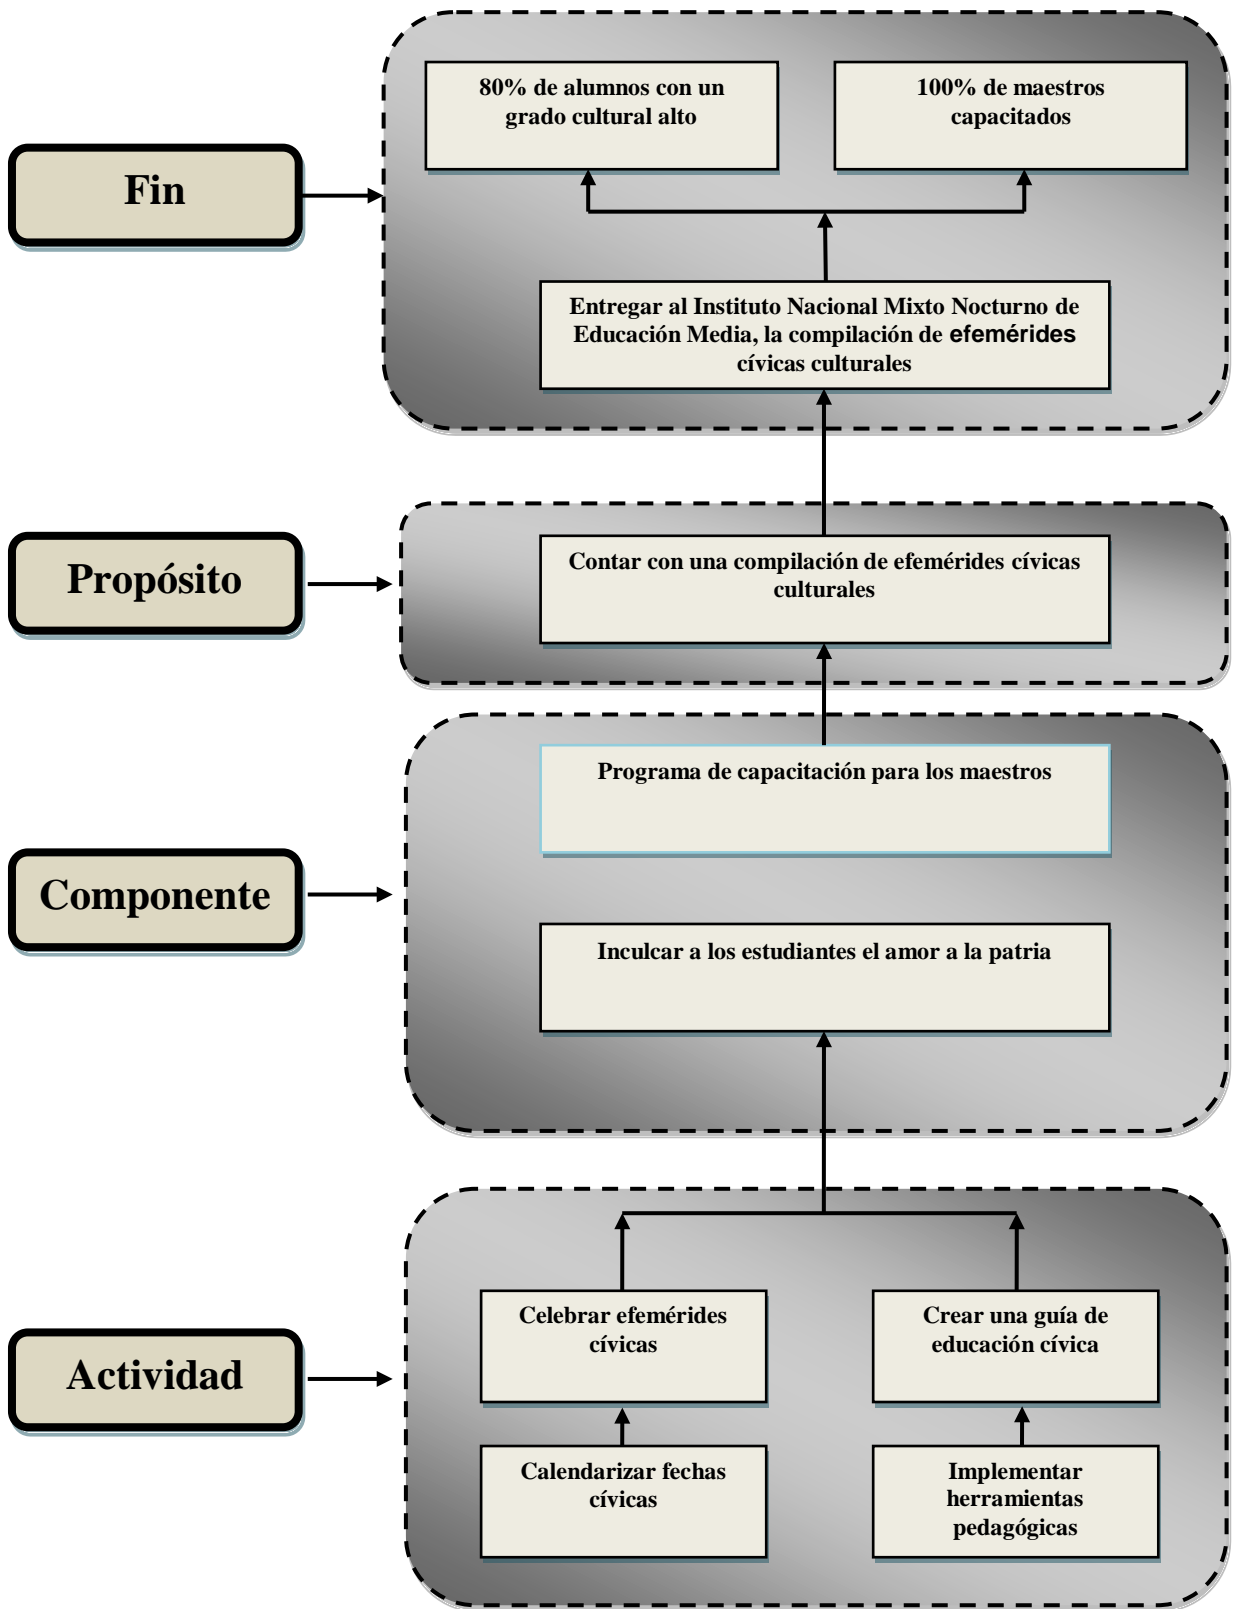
Fin

80% de alumnos con un grado cultural alto

100% de maestros capacitados

Entregar al Instituto Nacional Mixto Nocturno de Educación Media, la compilación de efemérides cívicas culturales

Propósito

Contar con una compilación de efemérides cívicas culturales

Componente

Programa de capacitación para los maestros

Inculcar a los estudiantes el amor a la patria

Actividad

Celebrar efemérides cívicas

Crear una guía de educación cívica

Calendarizar fechas cívicas

Implementar herramientas pedagógicas